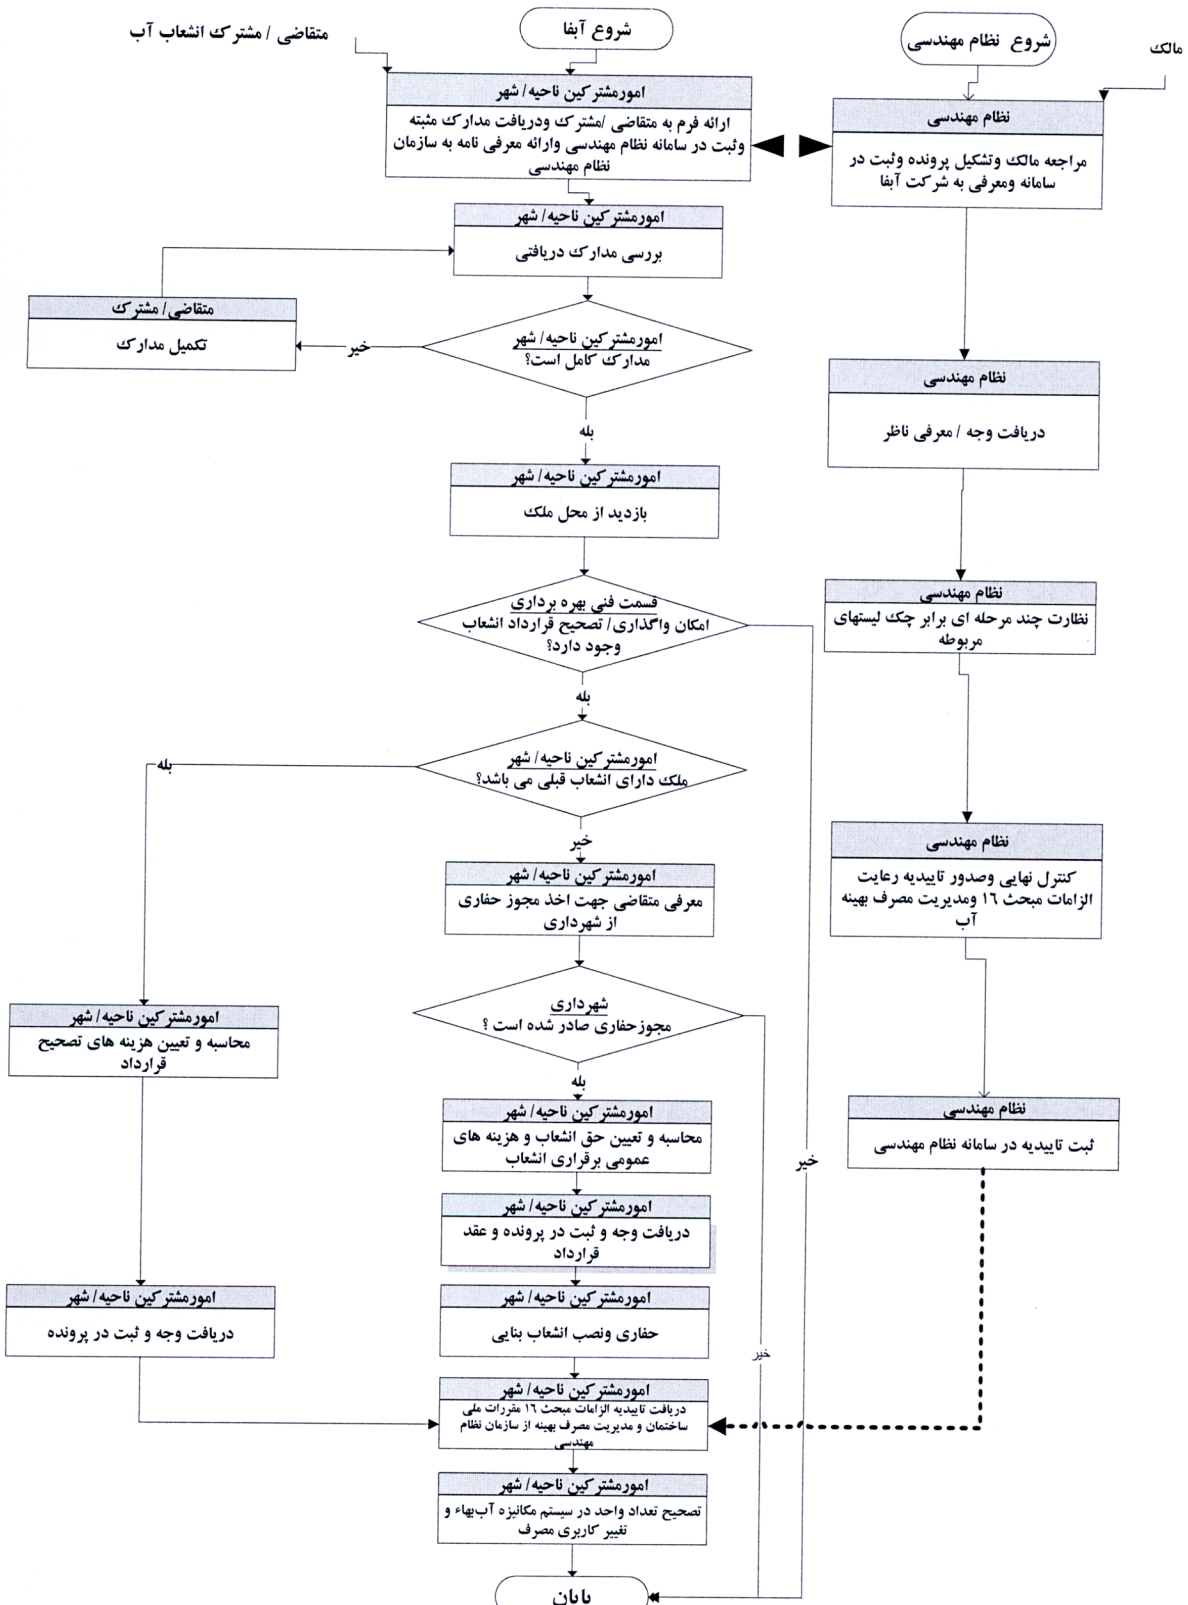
متقاضی / مشترک انشعاب آب

شروع آبفا

شروع نظام مهندسی

مالک

امورمشترکین ناحیه/ شهر
ارائه فرم به متقاضی /مشترک ودریافت مدارک مثبته وثبت در سامانه نظام مهندسی وارائه معرفی نامه به سازمان نظام مهندسی

نظام مهندسی
مراجعه مالک وتشکیل پرونده وثبت در سامانه ومعرفی به شرکت آبفا

امورمشترکین ناحیه/ شهر
بررسی مدارک دریافتی

متقاضی/ مشترک
تکمیل مدارک

خیر

امورمشترکین ناحیه/ شهر
مدارک کامل است؟

نظام مهندسی
دریافت وجه / معرفی ناظر

بله

امورمشترکین ناحیه/ شهر
بازدید از محل ملک

قسمت فنی بهره برداری
امکان واگذاری/ تصحیح قرارداد انشعاب وجود دارد؟

نظام مهندسی
نظارت چند مرحله ای برابر چک لیستهای مربوطه

بله

امورمشترکین ناحیه/ شهر
ملک دارای انشعاب قبلی می باشد؟

بله

خیر

امورمشترکین ناحیه/ شهر
معرفی متقاضی جهت اخذ مجوز حفاری از شهرداری

نظام مهندسی
کنترل نهایی وصدور تاییدیه رعایت الزامات مبحث ۱۶ ومدیریت مصرف بهینه آب

شهرداری
مجوزحفاری صادر شده است ؟

امورمشترکین ناحیه/ شهر
محاسبه و تعیین هزینه های تصحیح قرارداد

بله

امورمشترکین ناحیه/ شهر
محاسبه و تعیین حق انشعاب و هزینه های عمومی برقراری انشعاب

نظام مهندسی
ثبت تاییدیه در سامانه نظام مهندسی

خیر

امورمشترکین ناحیه/ شهر
دریافت وجه و ثبت در پرونده و عقد قرارداد

امورمشترکین ناحیه/ شهر
دریافت وجه و ثبت در پرونده

امورمشترکین ناحیه/ شهر
حفاری ونصب انشعاب بنایی

خیر

امورمشترکین ناحیه/ شهر
دریافت تاییدیه الزامات مبحث ۱۶ مقررات ملی ساختمان و مدیریت مصرف بهینه از سازمان نظام مهندسی

امورمشترکین ناحیه/ شهر
تصحیح تعداد واحد در سیستم مکانیزه آب‌بهاء و تغییر کاربری مصرف

پایان